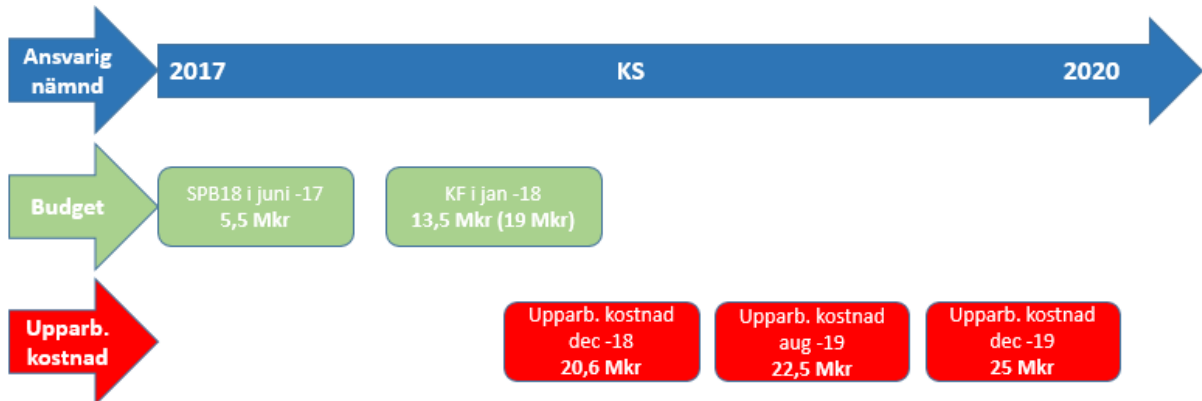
Ansvarig nämnd

2017 KS 2020

Budget

SPB18 i juni -17
5,5 Mkr

KF i jan -18
13,5 Mkr (19 Mkr)

Upparb. kostnad

Upparb. kostnad dec -18
20,6 Mkr

Upparb. kostnad aug -19
22,5 Mkr

Upparb. kostnad dec -19
25 Mkr